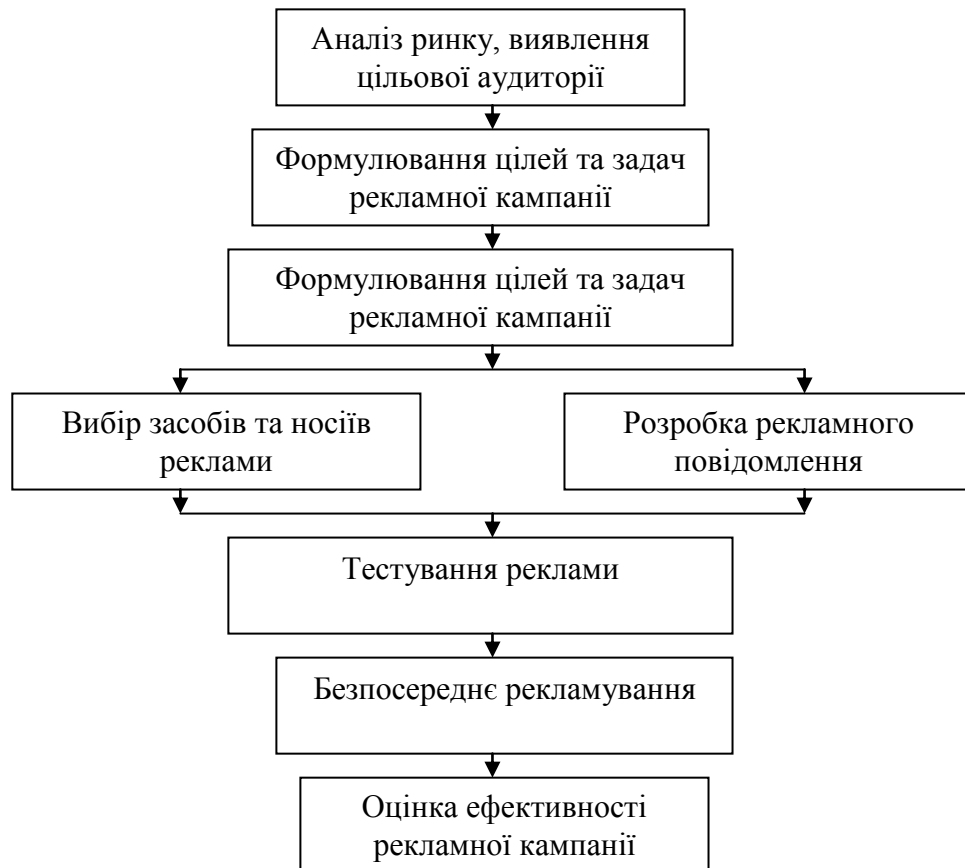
Аналіз ринку, виявлення цільової аудиторії

Формулювання цілей та задач рекламної кампанії

Формулювання цілей та задач рекламної кампанії

Вибір засобів та носіїв реклами

Розробка рекламного повідомлення

Тестування реклами

Безпосереднє рекламування

Оцінка ефективності рекламної кампанії